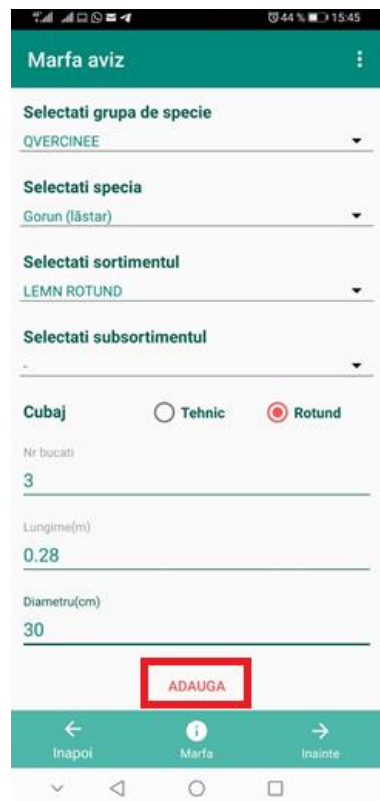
44 % 15:45

Marfa aviz

Selectati grupa de specie
QVERCINEE

Selectati specia
Gorun (lăstar)

Selectati sortimentul
LEMN ROTUND

Selectati subsortimentul
-

Cubaj
Tehnic
Rotund

Nr bucati
3

Lungime(m)
0.28

Diametru(cm)
30

ADAUGA

Inapoi
Marfa
Inainte